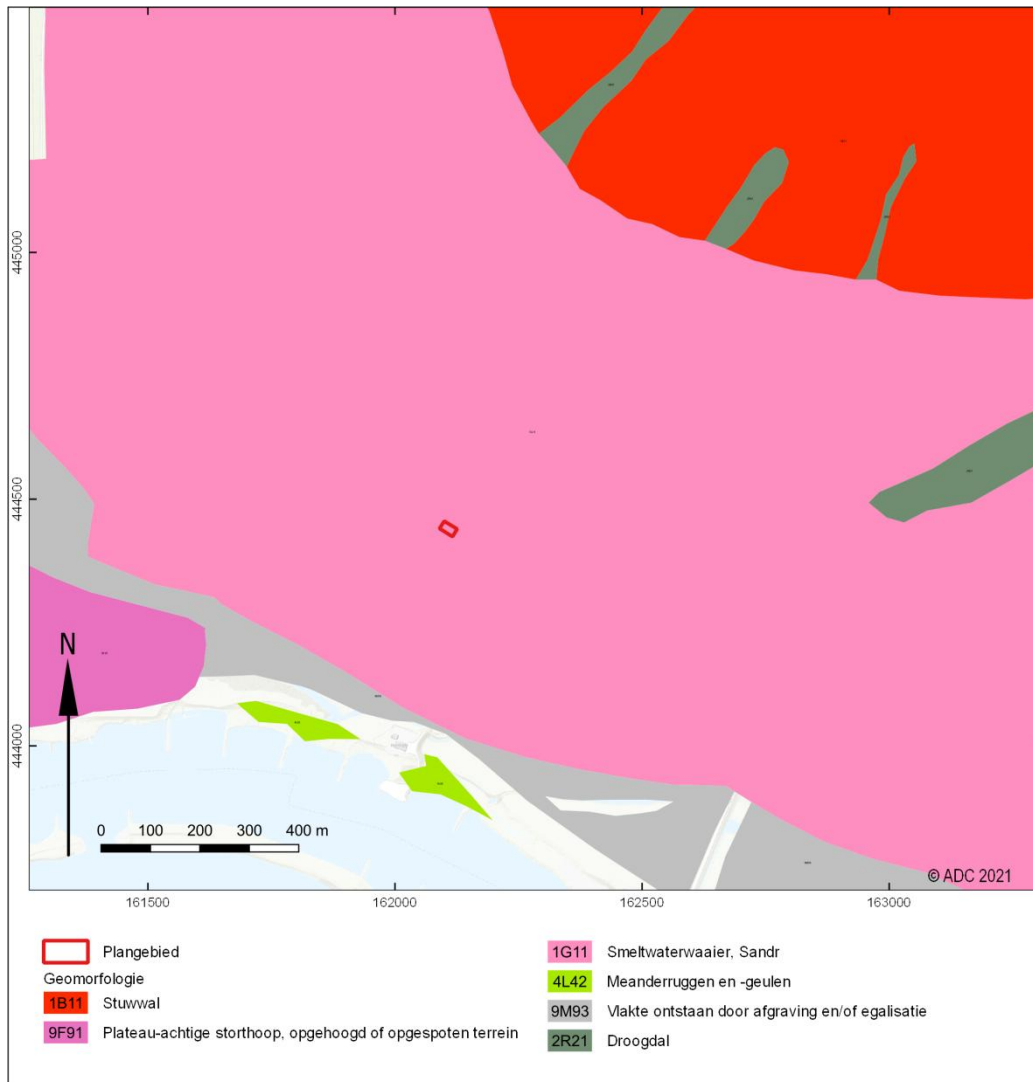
445000
444500
444000
N
0 100 200 300 400 m
© ADC 2021
161500
162000
162500
163000

Plangebied
Geomorfologie
1B11 Stuwwal
9F91 Plateau-achtige storthoop, opgehoogd of opgespoten terrein
1G11 Smeltwaterwaaier, Sandr
4L42 Meanderruggen en -geulen
9M93 Vlakte ontstaan door afgraving en/of egalisatie
2R21 Droogdal